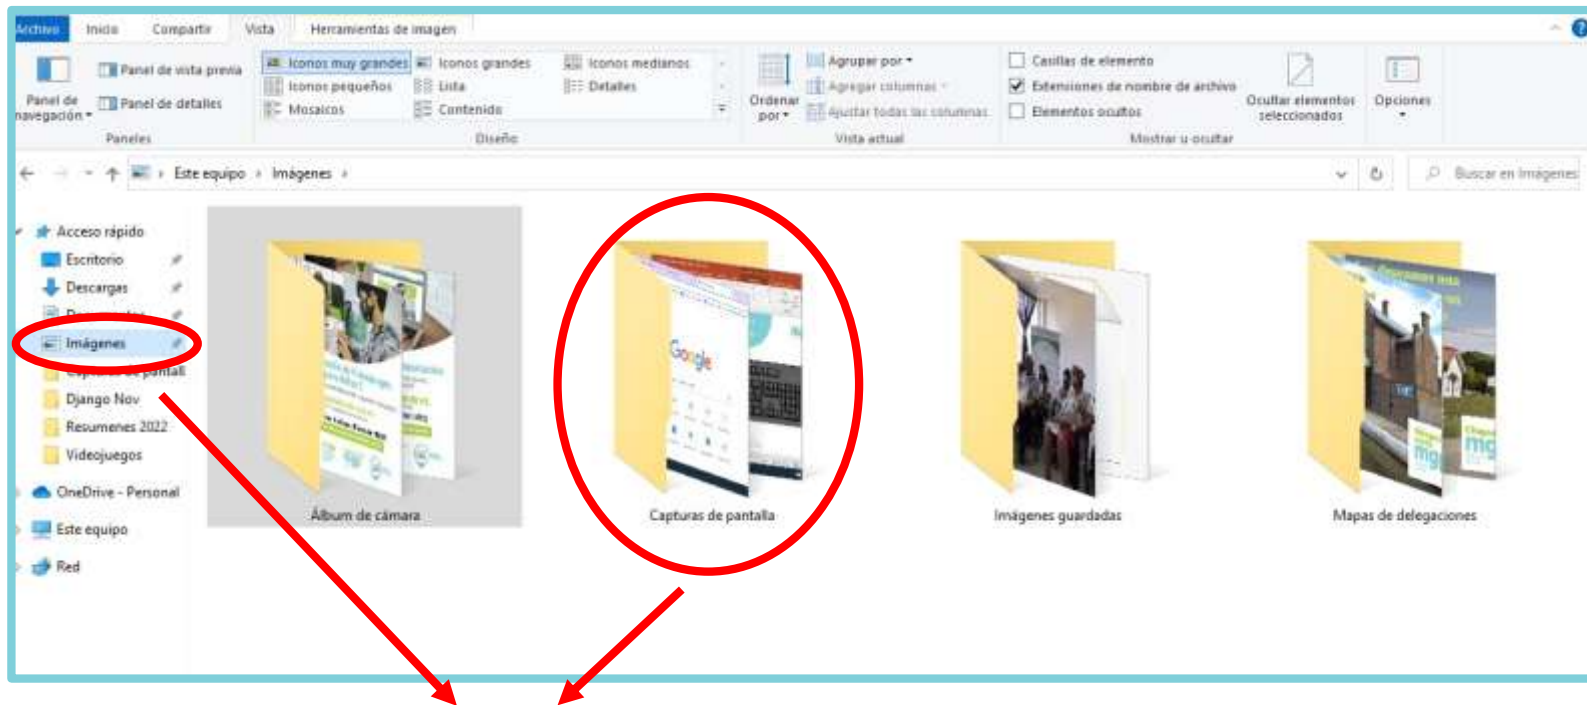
Archivo Inicio Compartir Vista Herramientas de imagen

Panel de navegación
Panel de vista previa
Panel de detalles
Paneles

Iconos muy grandes
Iconos grandes
Iconos medianos
Iconos pequeños
Lista
Detalles
Mosaicos
Contenido
Diseño

Ordenar por
Agrupar por
Agregar columnas
Ajustar todas las columnas
Vista actual

Casillas de elemento
Extensiones de nombre de archivo
Elementos ocultos
Ocultar elementos seleccionados
Mostrar u ocultar

Opciones

Este equipo › Imágenes ›

Buscar en Imágenes

Acceso rápido
Escritorio
Descargas
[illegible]
Imágenes
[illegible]
Django Nov
Resumenes 2022
Videojuegos
OneDrive - Personal
Este equipo
Red

Álbum de cámara
Capturas de pantalla
Imágenes guardadas
Mapas de delegaciones